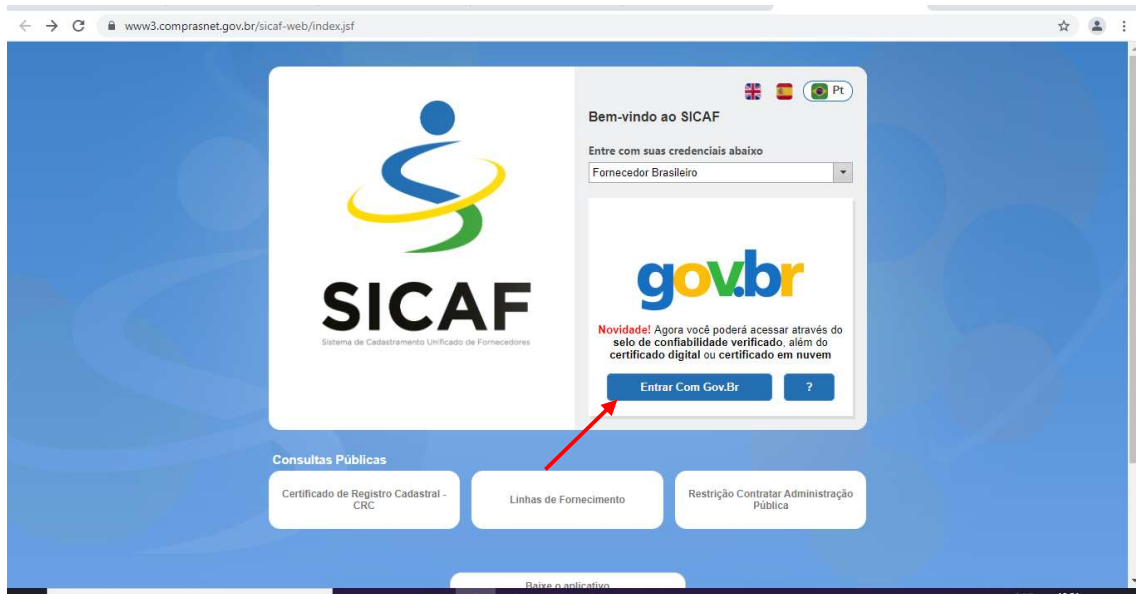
www3.comprasnet.gov.br/sicaf-web/index.jsf

SICAF
Sistema de Cadastramento Unificado de Fornecedores

Pt

Bem-vindo ao SICAF

Entre com suas credenciais abaixo

Fornecedor Brasileiro

gov.br

Novidade! Agora você poderá acessar através do selo de confiabilidade verificado, além do certificado digital ou certificado em nuvem

Entrar Com Gov.Br

?

Consultas Públicas

Certificado de Registro Cadastral - CRC

Linhas de Fornecimento

Restrição Contratar Administração Pública

Baixe o aplicativo